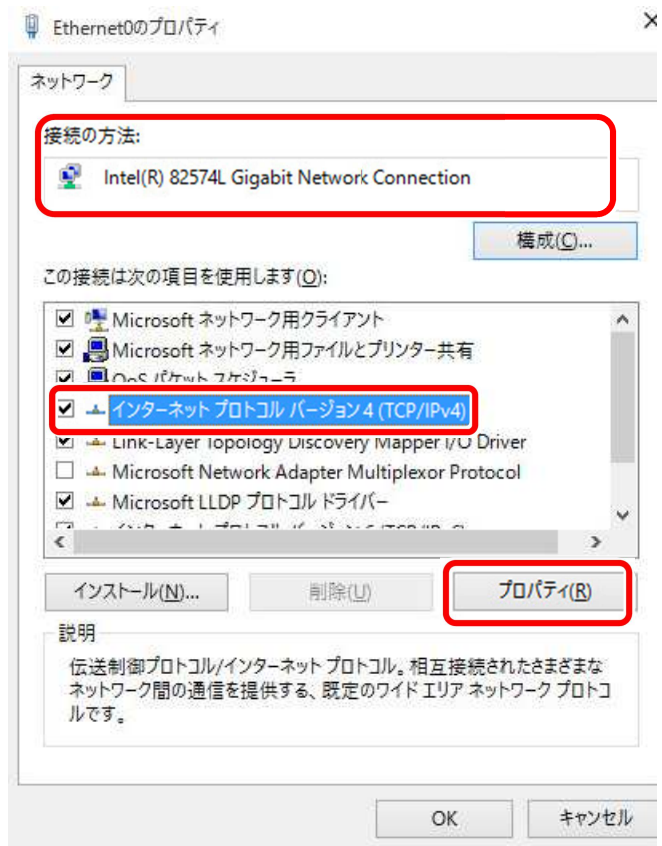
Ethernet0のプロパティ

×

ネットワーク

接続の方法:

Intel(R) 82574L Gigabit Network Connection

構成(C)...

この接続は次の項目を使用します(O):

Microsoft ネットワーク用クライアント

Microsoft ネットワーク用ファイルとプリンター共有

QoS パケット スケジューラ

インターネット プロトコル バージョン 4 (TCP/IPv4)

Link-Layer Topology Discovery Mapper I/O Driver

Microsoft Network Adapter Multiplexor Protocol

Microsoft LLDP プロトコル ドライバー

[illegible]

インストール(N)...

削除(U)

プロパティ(R)

説明

伝送制御プロトコル/インターネット プロトコル。相互接続されたさまざまなネットワーク間の通信を提供する、既定のワイド エリア ネットワーク プロトコルです。

OK

キャンセル